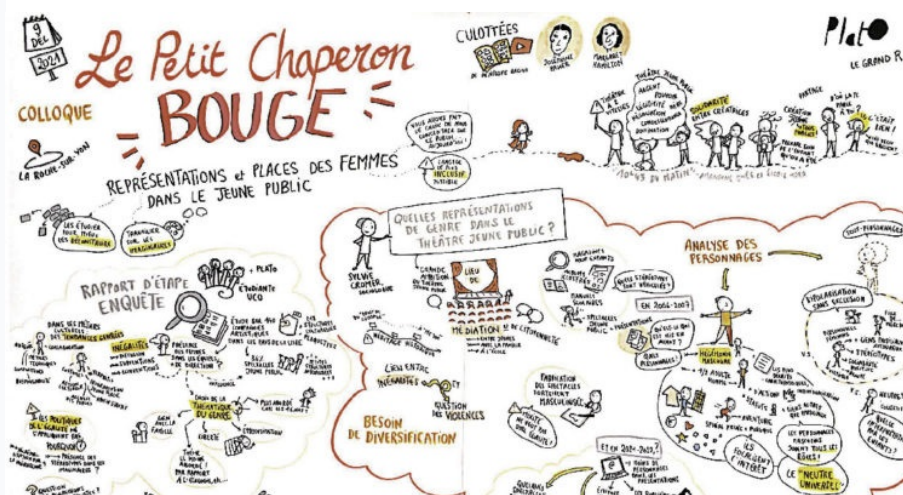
9 DEC 2021

Le Petit Chaperon BOUGE

COLLOQUE

LA ROCHE-SUR-YON

REPRÉSENTATIONS et PLACES DES FEMMES DANS LE JEUNE PUBLIC

CULOTTÉES

DE PÉNÉLOPE BAGIEU

JOSÉPHINE BAKER

MARGARET HAMILTON

VOUS AUREZ ENT LE CHOIX DE VOS SPECTACLES DANS LE PUBLIC JEUNESSE !

CONCEPT DE L'INCLUSIF

THÉÂTRE JEUNE PUBLIC

ARGENT

POUVOIR

LÉGITIMITÉ

SOLIDARITÉ ENTRE CRÉATRICES

CRÉATION

PARTAGE

Plato

LE GRAND R

LES ÉTUDIER POUR MIEUX LES DÉCONSTRUIRE

SENSIBILISER AUX VIOLENCES

QUELLES REPRÉSENTATIONS DE GENRE DANS LE THÉÂTRE JEUNE PUBLIC ?

SYLVIE CROMER

LIEU DE

MÉDIATION

LIEN ENTRE INÉGALITÉS ET QUESTION DES VIOLENCES

BESOIN DE DIVERSIFICATION

RAPPORT D'ÉTAPE ENQUÊTE

+ PLATO

ÉTUDIANTE UCO

INÉGALITÉS

THÉMATIQUE DU GENRE

ANALYSE DES PERSONNAGES

EN 2006-2007

HÉGÉMONIE MASCULINE

ILS FOCALISENT INTÉRÊT

LE "NEUTRE UNIVERSEL"

ET EN 2021-2022 ?

STÉRÉOTYPES

ESPACE ÉDITORIAL